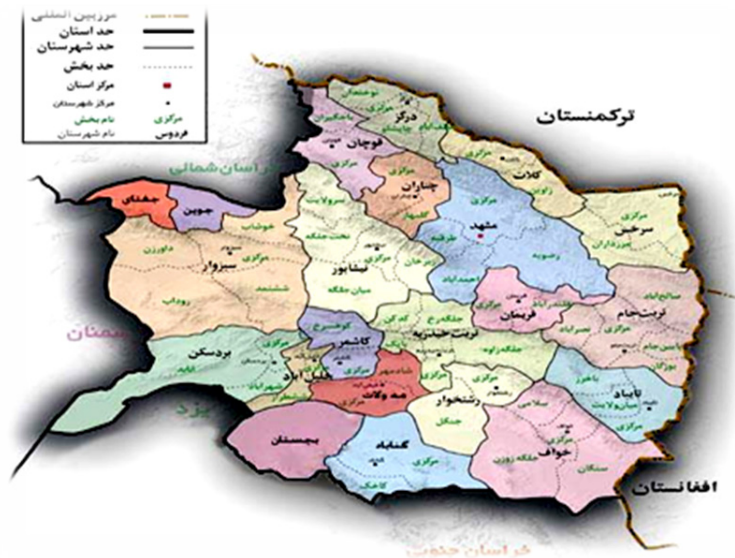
مرزبین المللی
حد استان
حد شهرستان
حد بخش
مرکز استان
مرکز شهرستان
مرکزی
نام بخش
فردوس
نام شهرستان

ترکمنستان
خراسان شمالی
درگز
قوچان
چناران
کلات
مشهد
سرخس
جغتای
جوین
سبزوار
نیشابور
تربت جام
فریمان
سمنان
بردسکن
کاشمر
تربت حیدریه
مه ولات
رشتخوار
تایباد
خواف
بجستان
گناباد
یزد
افغانستان
مرکزی
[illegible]